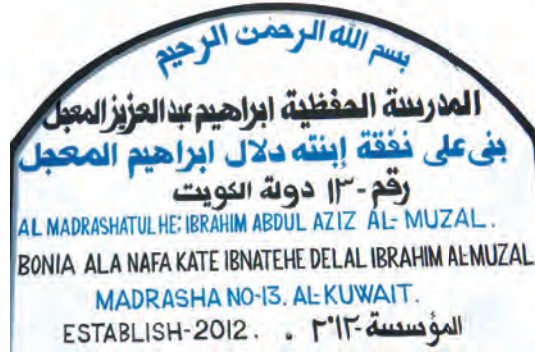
بسم الله الرحمن الرحيم

المدرسة الحفظية ابراهيم عبد العزيز المعجل

بنى على نفقة إبنته دلال ابراهيم المعجل

رقم - ١٣ دولة الكويت

AL MADRASHATUL HE: IBRAHIM ABDUL AZIZ AL- MUZAL.

BONIA ALA NAFA KATE IBNATEHE DELAL IBRAHIM AL-MUZAL

MADRASHA NO-13. AL-KUWAIT.

ESTABLISH-2012. . المؤسسة ٢٠١٢